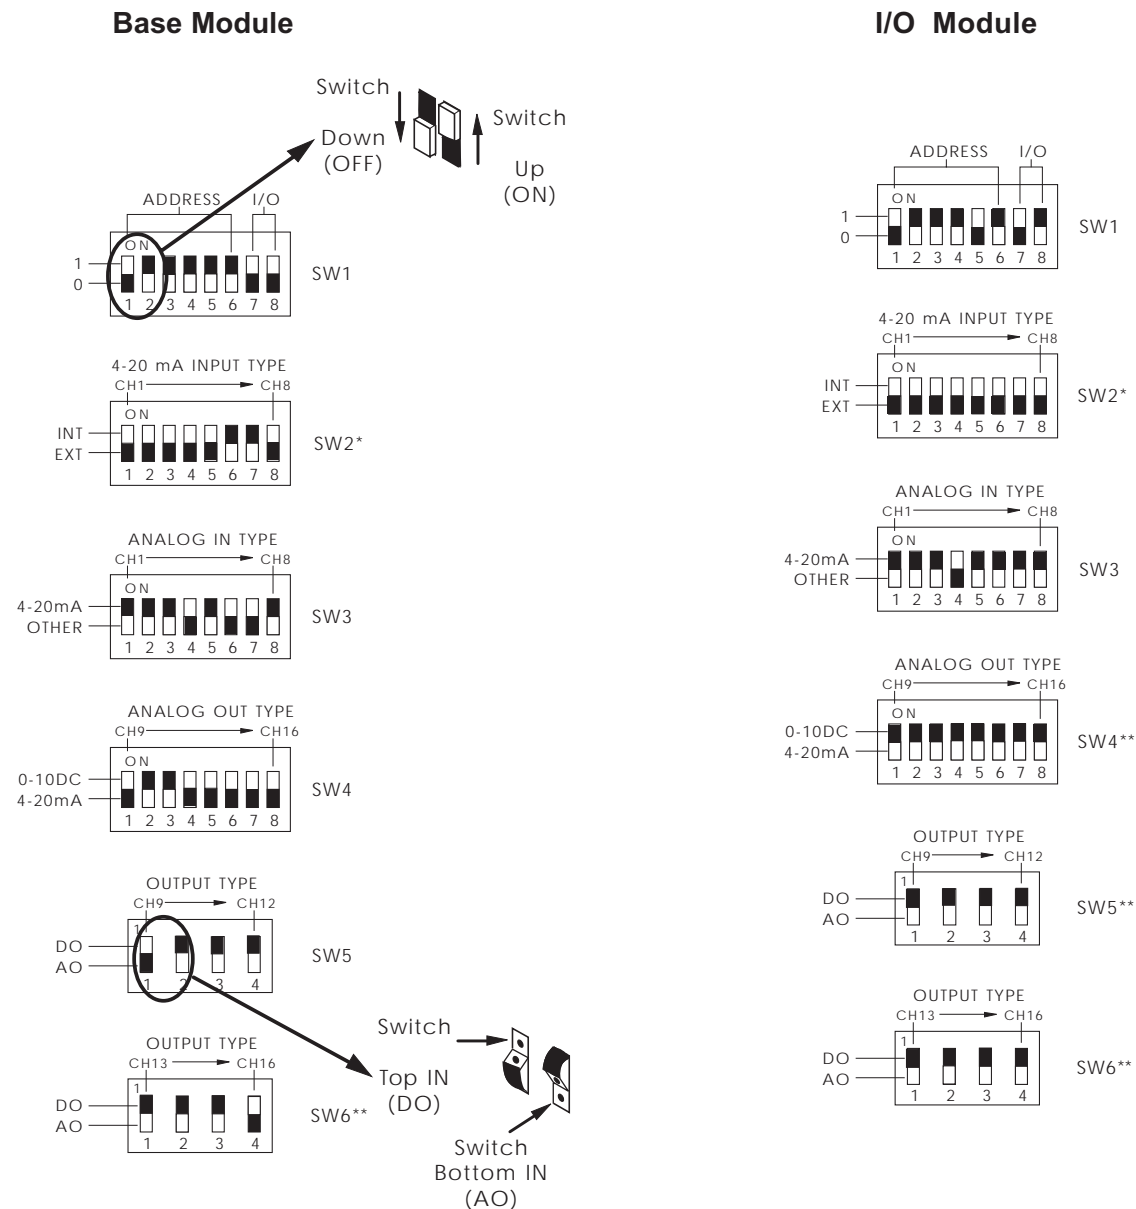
Base Module

I/O Module

Switch Down (OFF)

Switch Up (ON)

ADDRESS I/O
ON
1
0
1 2 3 4 5 6 7 8
SW1

4-20 mA INPUT TYPE
CH1 CH8
ON
INT
EXT
1 2 3 4 5 6 7 8
SW2*

ANALOG IN TYPE
CH1 CH8
ON
4-20mA
OTHER
1 2 3 4 5 6 7 8
SW3

ANALOG OUT TYPE
CH9 CH16
ON
0-10DC
4-20mA
1 2 3 4 5 6 7 8
SW4

OUTPUT TYPE
CH9 CH12
1
DO
AO
1 2 3 4
SW5

OUTPUT TYPE
CH13 CH16
1
DO
AO
1 2 3 4
SW6**

Switch Top IN (DO)

Switch Bottom IN (AO)

ADDRESS I/O
ON
1
0
1 2 3 4 5 6 7 8
SW1

4-20 mA INPUT TYPE
CH1 CH8
ON
INT
EXT
1 2 3 4 5 6 7 8
SW2*

ANALOG IN TYPE
CH1 CH8
ON
4-20mA
OTHER
1 2 3 4 5 6 7 8
SW3

ANALOG OUT TYPE
CH9 CH16
ON
0-10DC
4-20mA
1 2 3 4 5 6 7 8
SW4**

OUTPUT TYPE
CH9 CH12
1
DO
AO
1 2 3 4
SW5**

OUTPUT TYPE
CH13 CH16
1
DO
AO
1 2 3 4
SW6**